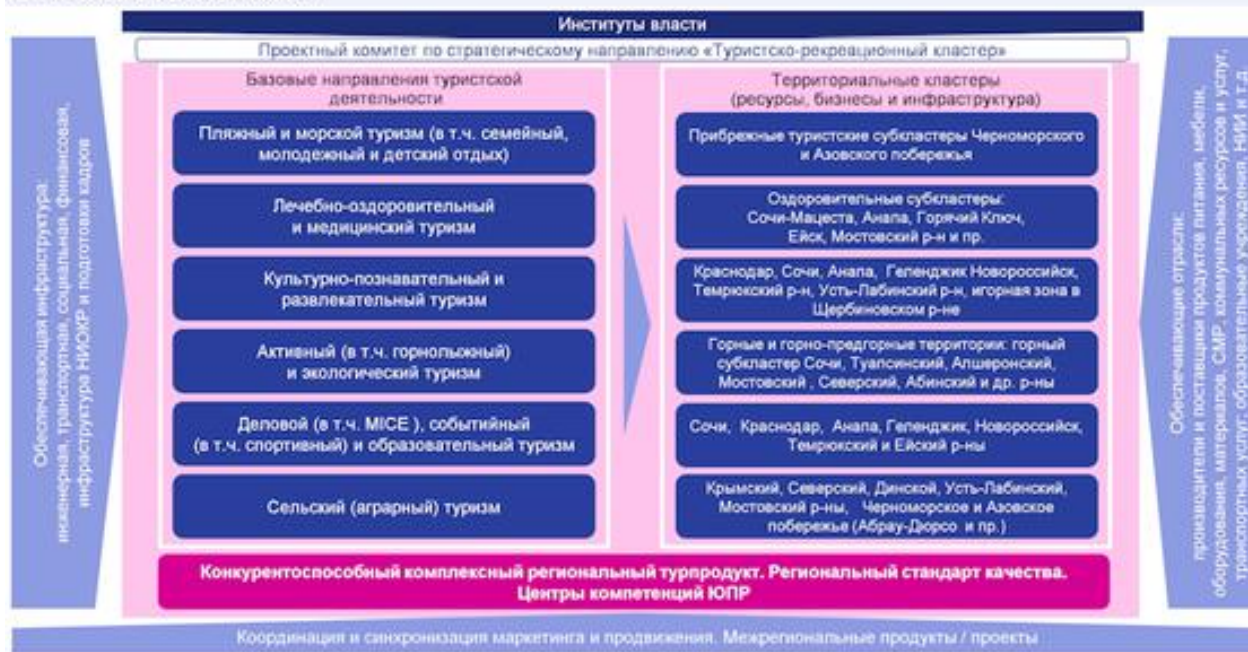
Институты власти

Проектный комитет по стратегическому направлению «Туристско-рекреационный кластер»

Обеспечивающая инфраструктура: инженерная, транспортная, социальная, финансовая, инфраструктура НИОКР и подготовки кадров

Базовые направления туристской деятельности

Пляжный и морской туризм (в т.ч. семейный, молодежный и детский отдых)

Лечебно-оздоровительный и медицинский туризм

Культурно-познавательный и развлекательный туризм

Активный (в т.ч. горнолыжный) и экологический туризм

Деловой (в т.ч. MICE ), событийный (в т.ч. спортивный) и образовательный туризм

Сельский (аграрный) туризм

Территориальные кластеры (ресурсы, бизнесы и инфраструктура)

Прибрежные туристские субкластеры Черноморского и Азовского побережья

Оздоровительные субкластеры: Сочи-Мацеста, Анапа, Горячий Ключ, Ейск, Мостовский р-н и пр.

Краснодар, Сочи, Анапа, Геленджик Новороссийск, Темрюкский р-н, Усть-Лабинский р-н, игорная зона в Щербиновском р-не

Горные и горно-предгорные территории: горный субкластер Сочи, Туапсинский, Апшеронский, Мостовский , Северский, Абинский и др. р-ны

Сочи, Краснодар, Анапа, Геленджик, Новороссийск, Темрюкский и Ейский р-ны

Крымский, Северский, Динской, Усть-Лабинский, Мостовский р-ны, Черноморское и Азовское побережье (Абрау-Дюрсо и пр.)

Обеспечивающие отрасли: производители и поставщики продуктов питания, мебели, оборудования, материалов, СМР, коммунальных ресурсов и услуг, транспортных услуг; образовательные учреждения, НИИ и т.д.

Конкурентоспособный комплексный региональный турпродукт. Региональный стандарт качества. Центры компетенций ЮПР

Координация и синхронизация маркетинга и продвижения. Межрегиональные продукты / проекты